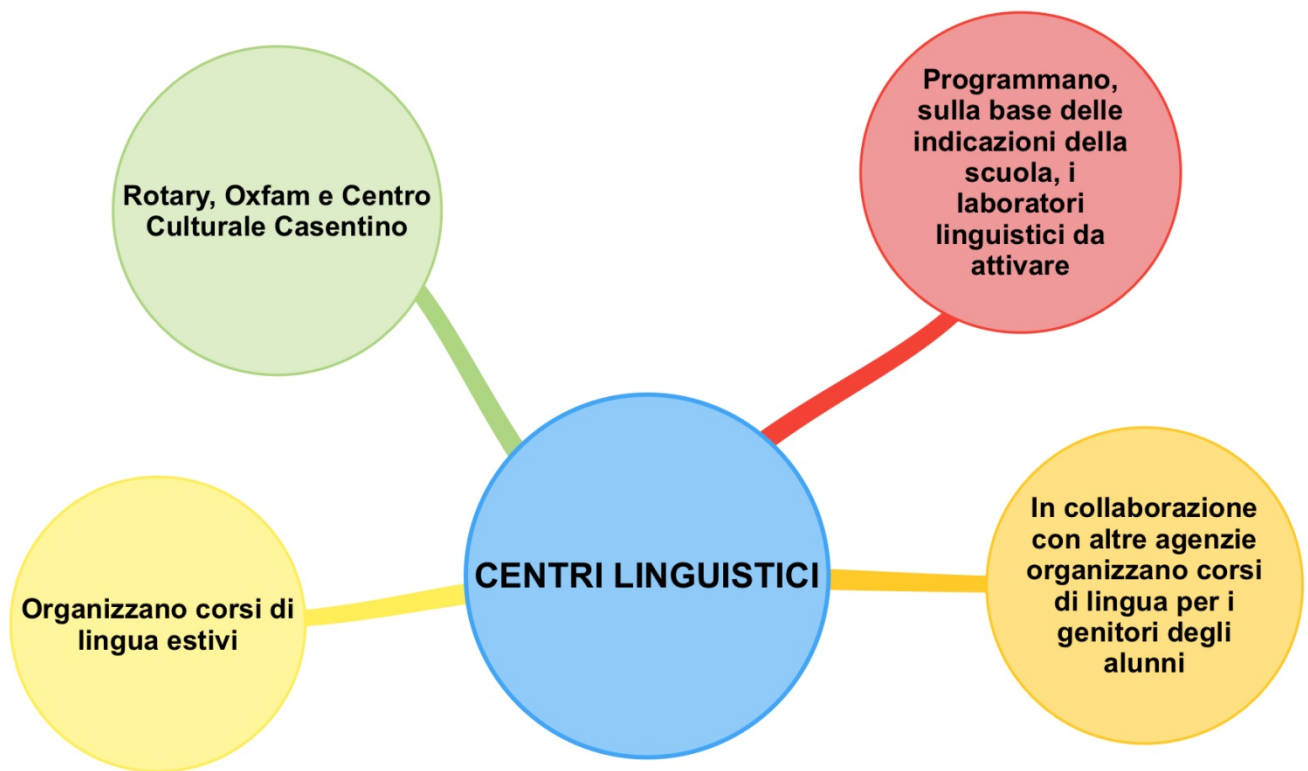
Rotary, Oxfam e Centro Culturale Casentino

Programmano, sulla base delle indicazioni della scuola, i laboratori linguistici da attivare

CENTRI LINGUISTICI

Organizzano corsi di lingua estivi

In collaborazione con altre agenzie organizzano corsi di lingua per i genitori degli alunni